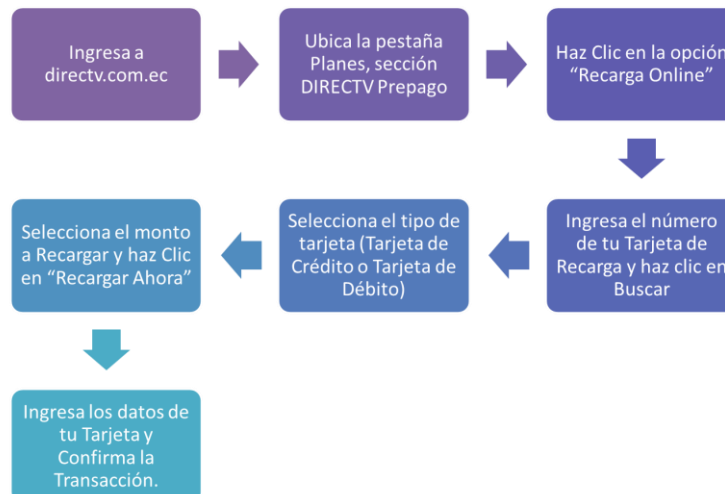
Ingresa a directv.com.ec

Ubica la pestaña Planes, sección DIRECTV Prepago

Haz Clic en la opción "Recarga Online"

Ingresa el número de tu Tarjeta de Recarga y haz clic en Buscar

Selecciona el tipo de tarjeta (Tarjeta de Crédito o Tarjeta de Débito)

Selecciona el monto a Recargar y haz Clic en "Recargar Ahora"

Ingresa los datos de tu Tarjeta y Confirma la Transacción.